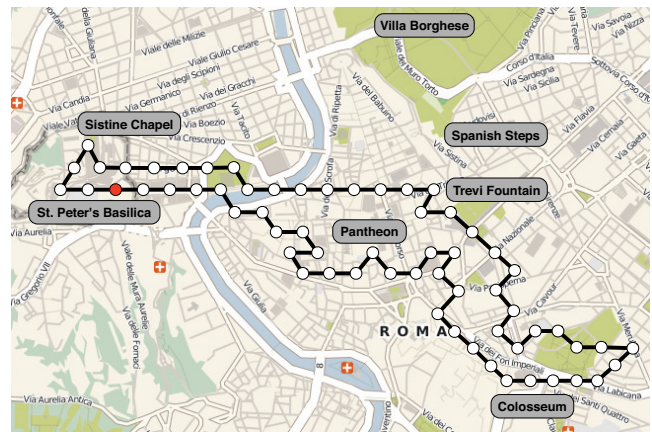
Villa Borghese

Sistine Chapel

Spanish Steps

Trevi Fountain

St. Peter's Basilica

Pantheon

ROMA

Colosseum

Viale delle Milizie
Viale Giulio Cesare
Via degli Scipioni
Via Germanico
Via dei Gracchi
Via Candia
Via Cola di Rienzo
Via Boezio
Via Crescenzio
Via Tacito
Via di Ripetta
Via del Babuino
Viale del Muro Torto
Corso d'Italia
Via Sardegna
Via Sicilia
Via Sistina
Via Nazionale
Via Cavour
Via dei Fori Imperiali
Via Labicana
Via dei Santi Quattro
Via Aurelia
Via Gregorio VII
Viale delle Mura Aurelie
Via Aurelia Antica
Via Gallia
Via Flavia
Via Gaeta
Via Nizza
Via Savoia
Via Tevere